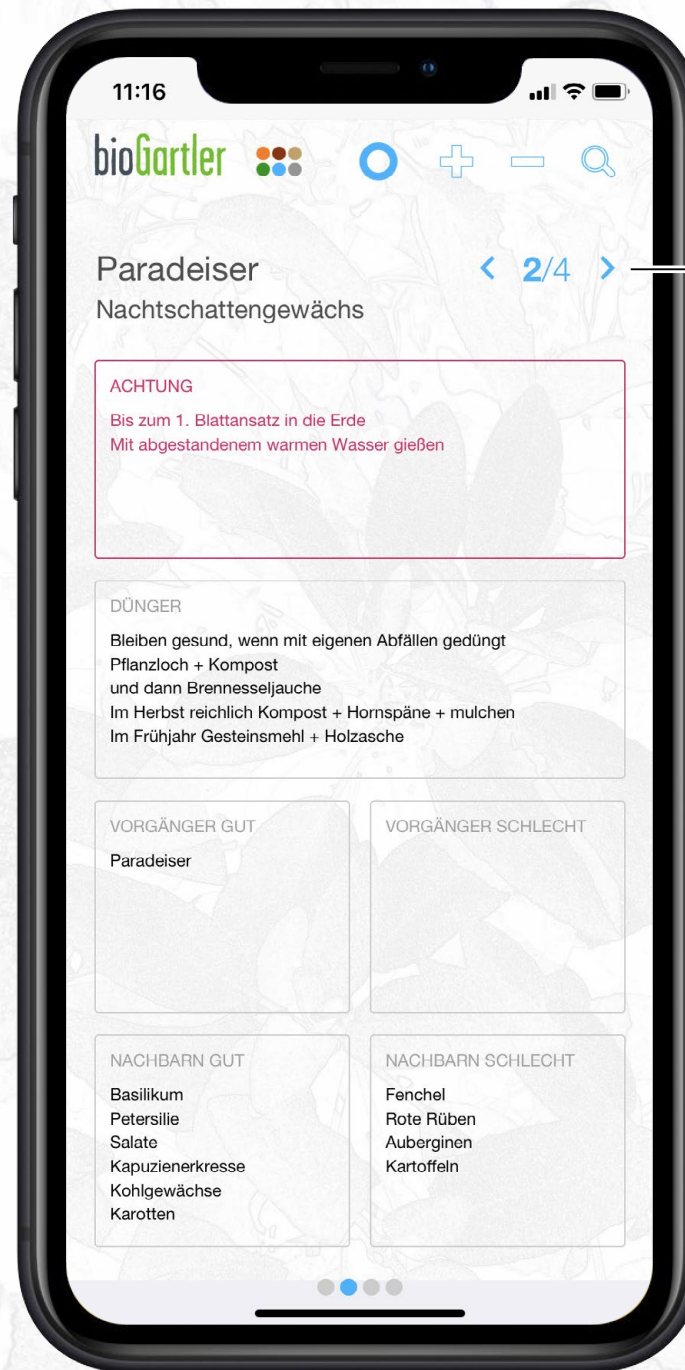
11:16

bioGartler

Paradeiser
Nachtschattengewächs

< 2/4 >

ACHTUNG
Bis zum 1. Blattansatz in die Erde
Mit abgestandenem warmen Wasser gießen

DÜNGER
Bleiben gesund, wenn mit eigenen Abfällen gedüngt
Pflanzloch + Kompost
und dann Brennesseljauche
Im Herbst reichlich Kompost + Hornspäne + mulchen
Im Frühjahr Gesteinsmehl + Holzasche

VORGÄNGER GUT
Paradeiser

VORGÄNGER SCHLECHT

NACHBARN GUT
Basilikum
Petersilie
Salate
Kapuzienerkresse
Kohlgewächse
Karotten

NACHBARN SCHLECHT
Fenchel
Rote Rüben
Auberginen
Kartoffeln